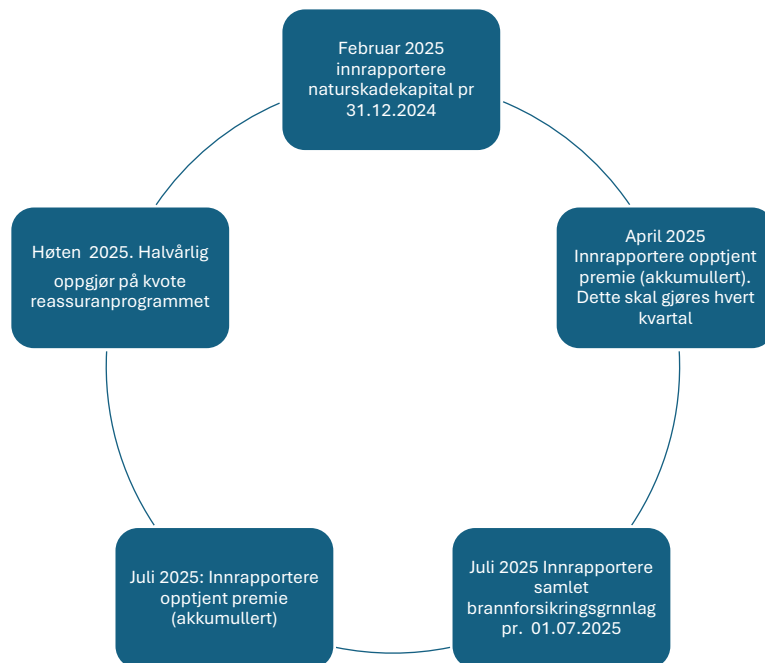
Februar 2025 innrapportere naturskadekapital pr 31.12.2024

April 2025 Innrapportere opptjent premie (akkumullert). Dette skal gjøres hvert kvartal

Juli 2025 Innrapportere samlet brannforsikringsgrnnlag pr. 01.07.2025

Juli 2025: Innrapportere opptjent premie (akkumullert)

Høten 2025. Halvårlig oppgjør på kvote reassuranprogrammet